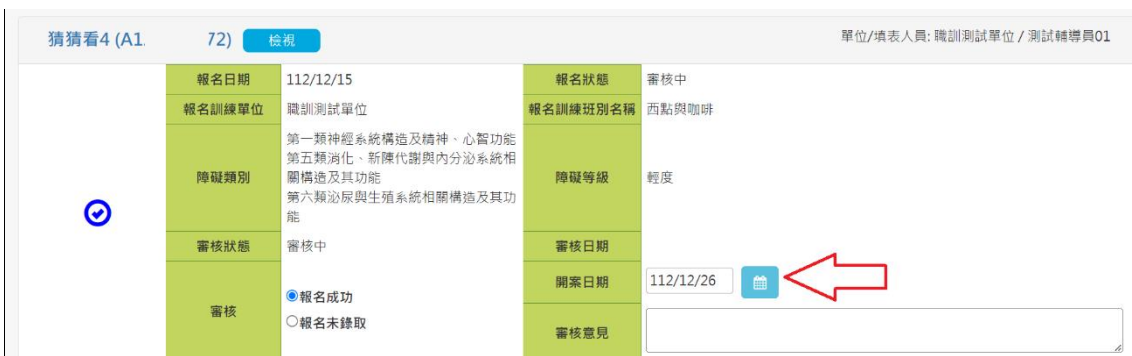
猜猜看4 (A1.　　72) 檢視

單位/填表人員: 職訓測試單位 / 測試輔導員01

| 報名日期 | 112/12/15 | 報名狀態 | 審核中 |
|---|---|---|---|
| 報名訓練單位 | 職訓測試單位 | 報名訓練班別名稱 | 西點與咖啡 |
| 障礙類別 | 第一類神經系統構造及精神、心智功能 第五類消化、新陳代謝與內分泌系統相關構造及其功能 第六類泌尿與生殖系統相關構造及其功能 | 障礙等級 | 輕度 |
| 審核狀態 | 審核中 | 審核日期 | |
| 審核 | ◉報名成功 ○報名未錄取 | 開案日期 | 112/12/26 |
| | | 審核意見 | |